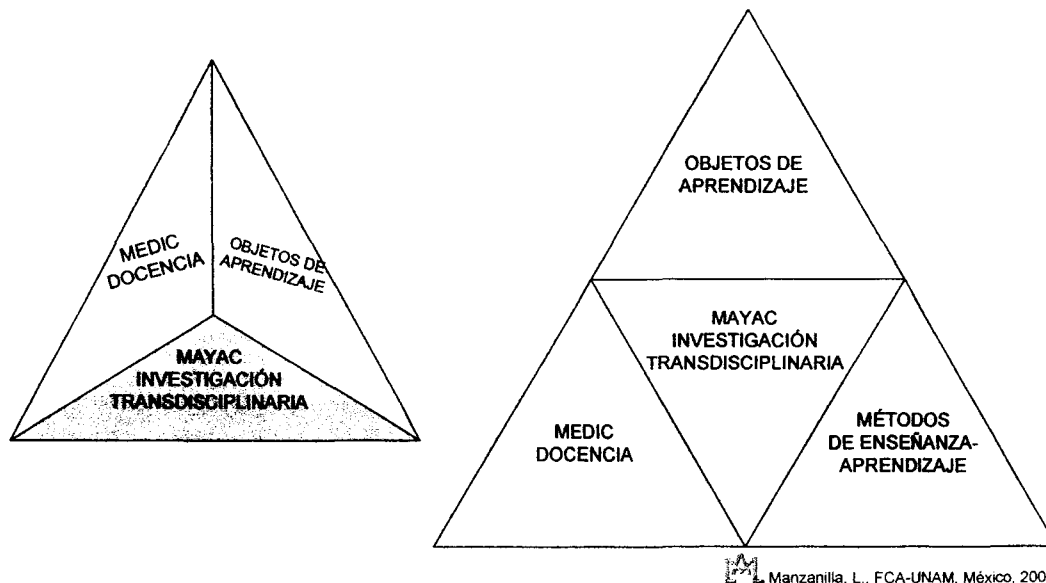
MEDIC DOCENCIA

OBJETOS DE APRENDIZAJE

MAYAC INVESTIGACIÓN TRANSDISCIPLINARIA

OBJETOS DE APRENDIZAJE

MAYAC INVESTIGACIÓN TRANSDISCIPLINARIA

MEDIC DOCENCIA

MÉTODOS DE ENSEÑANZA-APRENDIZAJE

Manzanilla, L., FCA-UNAM, México, 200